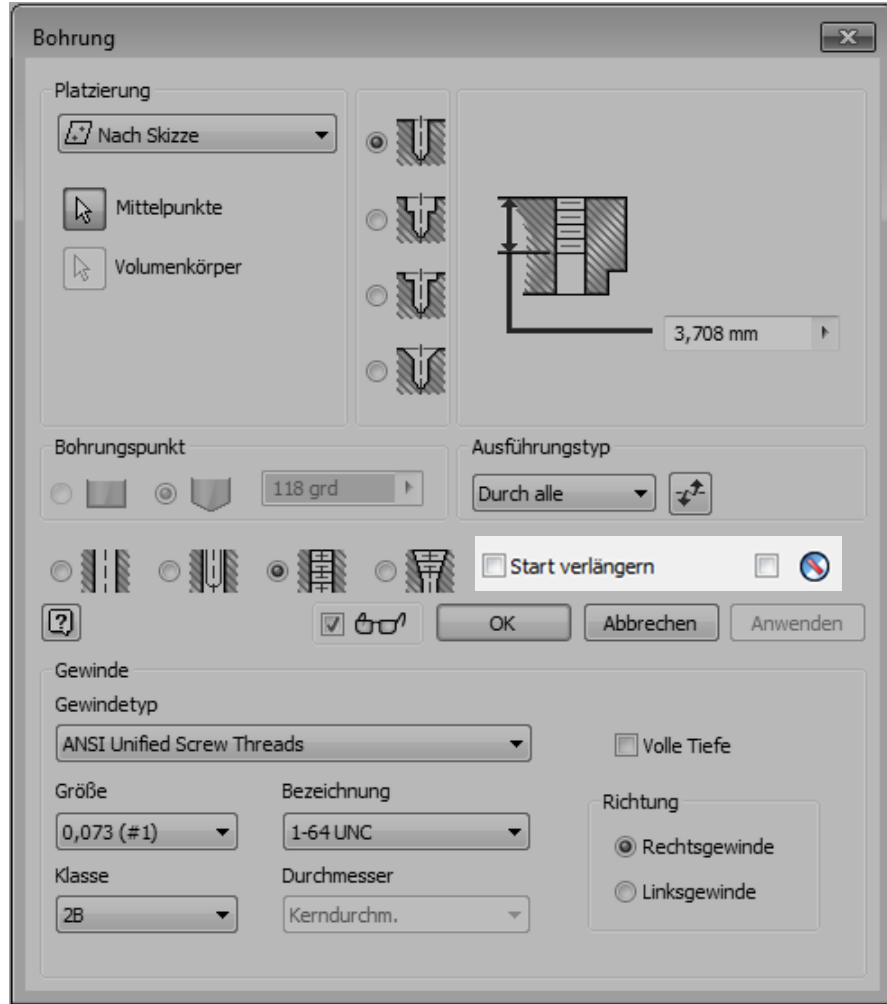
Bohrung

Platzierung

Nach Skizze

Mittelpunkte

Volumenkörper

3,708 mm

Bohrungspunkt

118 grd

Ausführungstyp

Durch alle

Start verlängern

OK

Abbrechen

Anwenden

Gewinde

Gewindetyp

ANSI Unified Screw Threads

Volle Tiefe

Größe

0,073 (#1)

Bezeichnung

1-64 UNC

Richtung

Rechtsgewinde

Linksgewinde

Klasse

2B

Durchmesser

Kerndurchm.